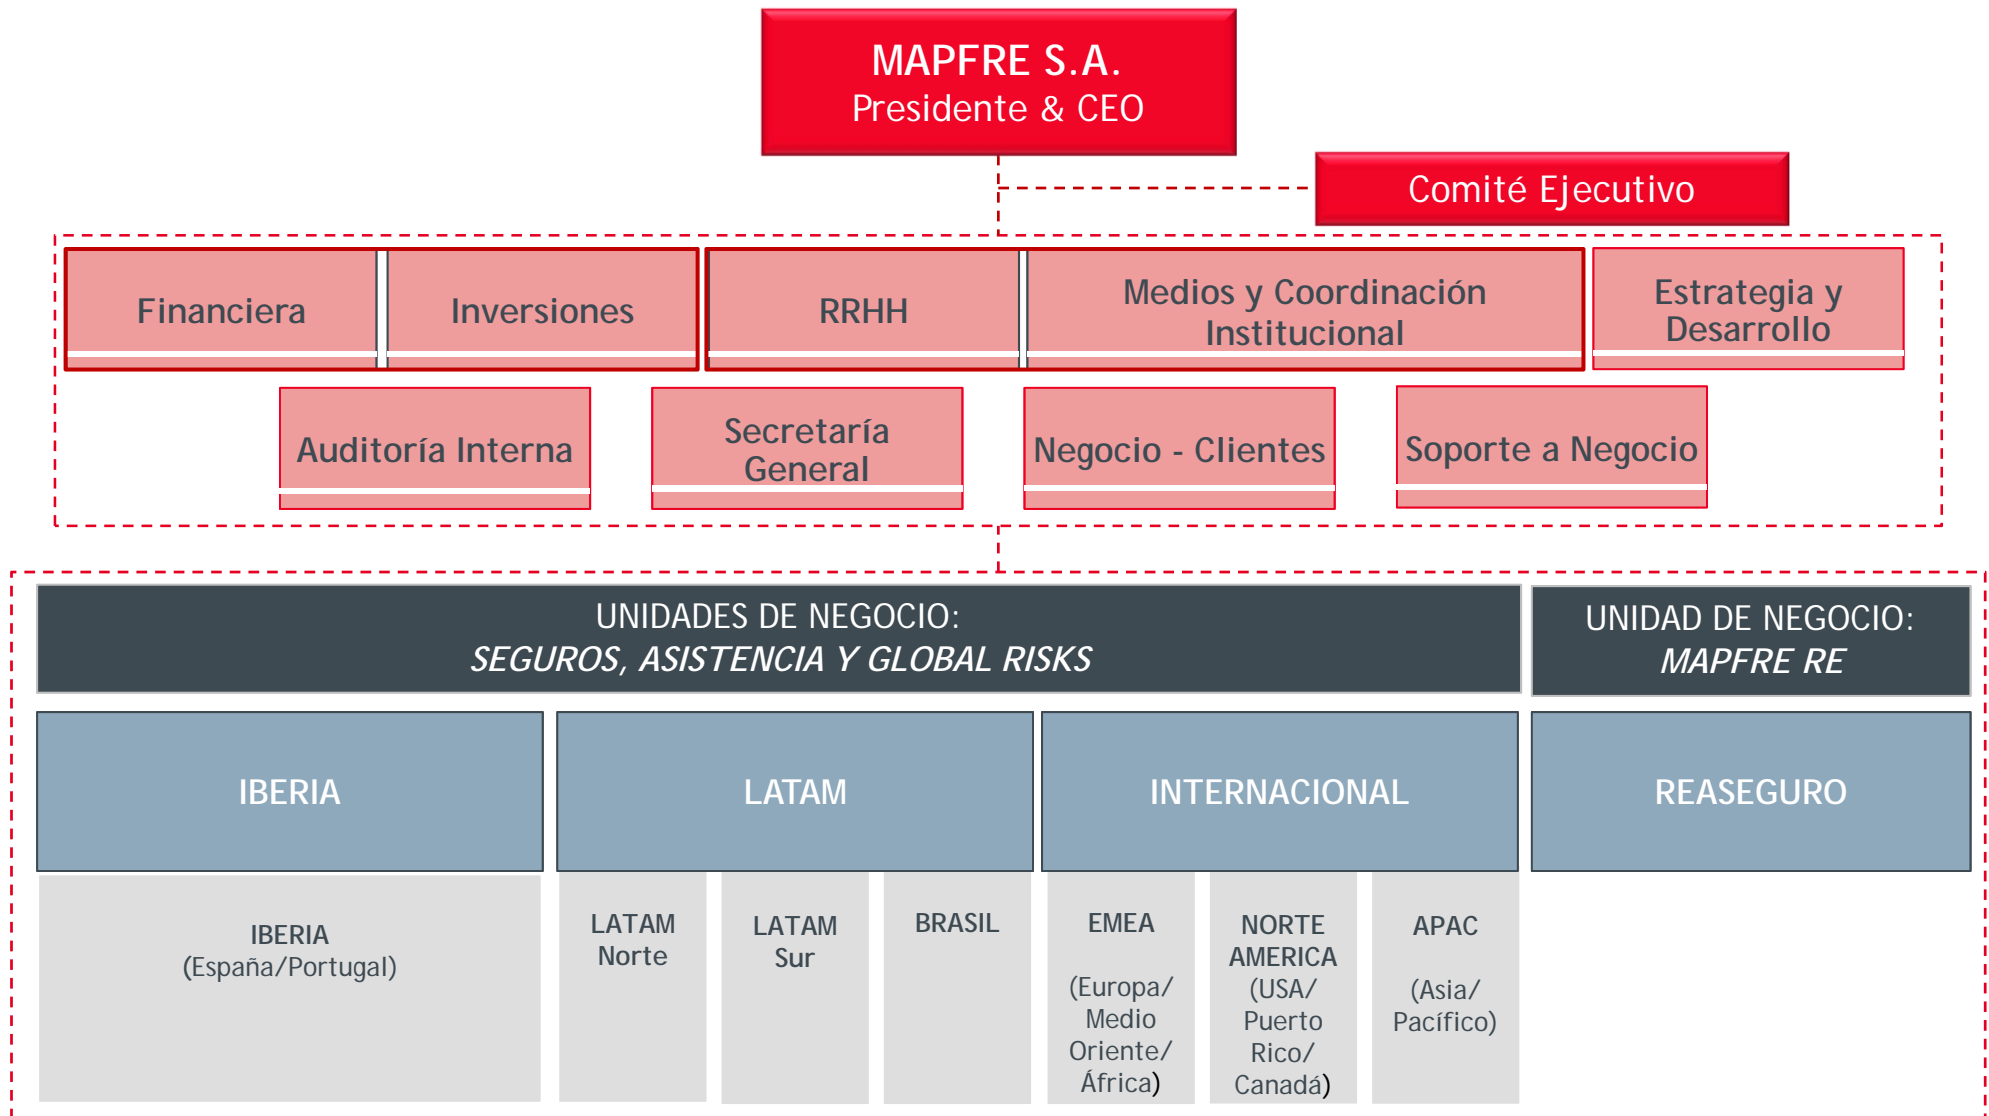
MAPFRE S.A.
Presidente & CEO

Comité Ejecutivo

Financiera

Inversiones

RRHH

Medios y Coordinación Institucional

Estrategia y Desarrollo

Auditoría Interna

Secretaría General

Negocio - Clientes

Soporte a Negocio

UNIDADES DE NEGOCIO:
*SEGUROS, ASISTENCIA Y GLOBAL RISKS*

UNIDAD DE NEGOCIO:
*MAPFRE RE*

IBERIA

LATAM

INTERNACIONAL

REASEGURO

IBERIA
(España/Portugal)

LATAM Norte

LATAM Sur

BRASIL

EMEA
(Europa/ Medio Oriente/ África)

NORTE AMERICA
(USA/ Puerto Rico/ Canadá)

APAC
(Asia/ Pacífico)